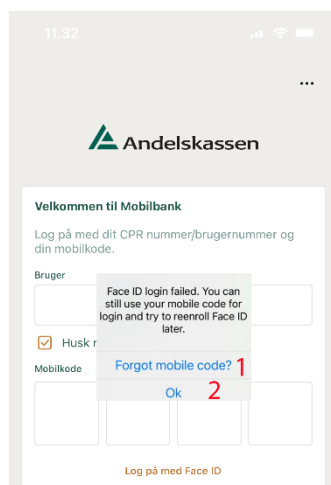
11.32

...

Andelskassen

Velkommen til Mobilbank

Log på med dit CPR nummer/brugernummer og din mobilkode.

Bruger

Husk m

Mobilkode

Face ID login failed. You can still use your mobile code for login and try to reenroll Face ID later.

Forgot mobile code? 1

Ok 2

Log på med Face ID